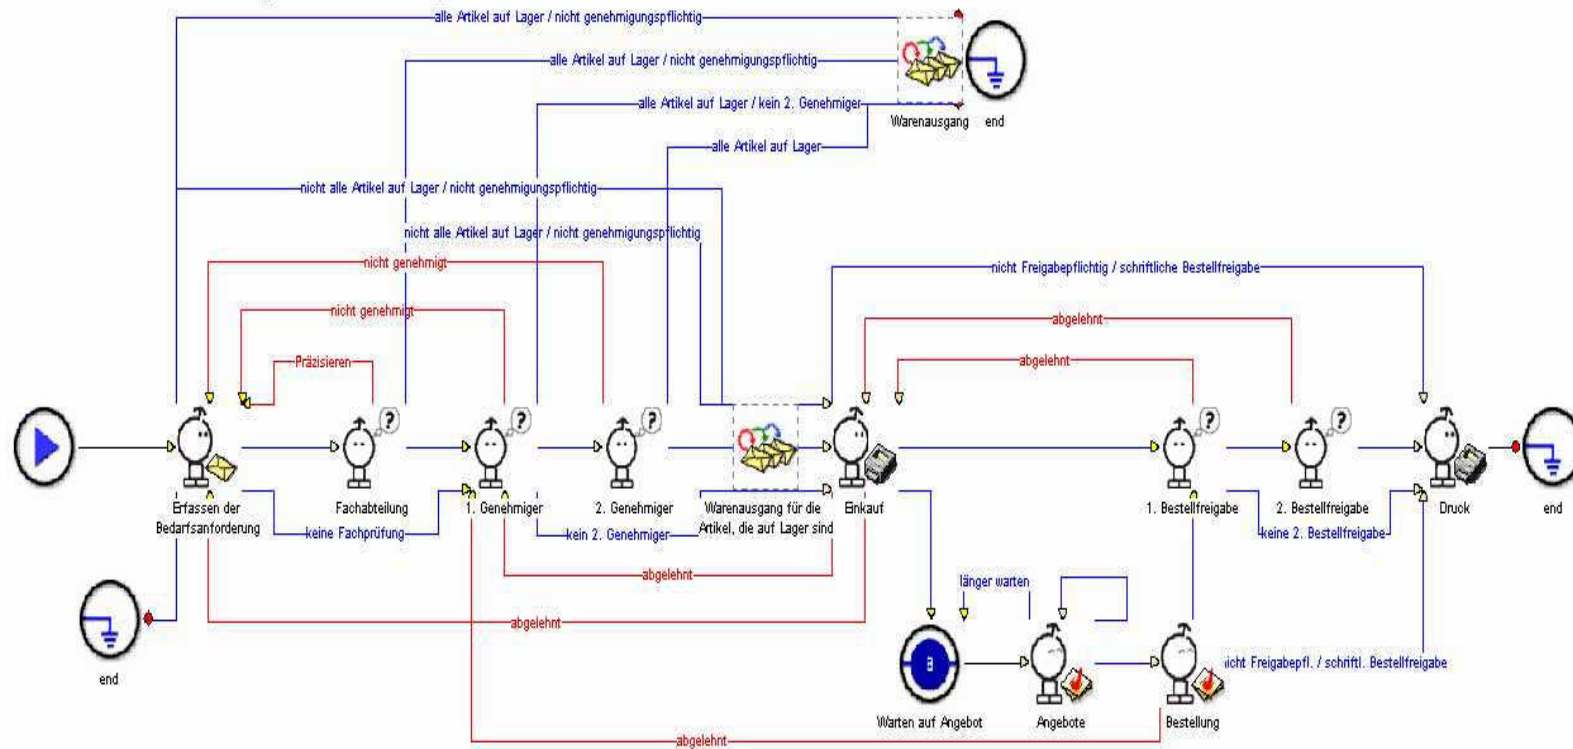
alle Artikel auf Lager / nicht genehmigungspflichtig
alle Artikel auf Lager / nicht genehmigungspflichtig
alle Artikel auf Lager / kein 2. Genehmiger
Warenausgang
end
alle Artikel auf Lager
nicht alle Artikel auf Lager / nicht genehmigungspflichtig
nicht alle Artikel auf Lager / nicht genehmigungspflichtig
nicht genehmigt
nicht Freigabepflichtig / schriftliche Bestellfreigabe
nicht genehmigt
abgelehnt
Präzisieren
abgelehnt
Erfassen der Bedarfsanforderung
Fachabteilung
1. Genehmiger
2. Genehmiger
Warenausgang für die Artikel, die auf Lager sind
Einkauf
1. Bestellfreigabe
2. Bestellfreigabe
Druck
end
keine Fachprüfung
kein 2. Genehmiger
keine 2. Bestellfreigabe
abgelehnt
länger warten
abgelehnt
end
nicht Freigabepfl. / schriftl. Bestellfreigabe
Warten auf Angebot
Angebote
Bestellung
abgelehnt